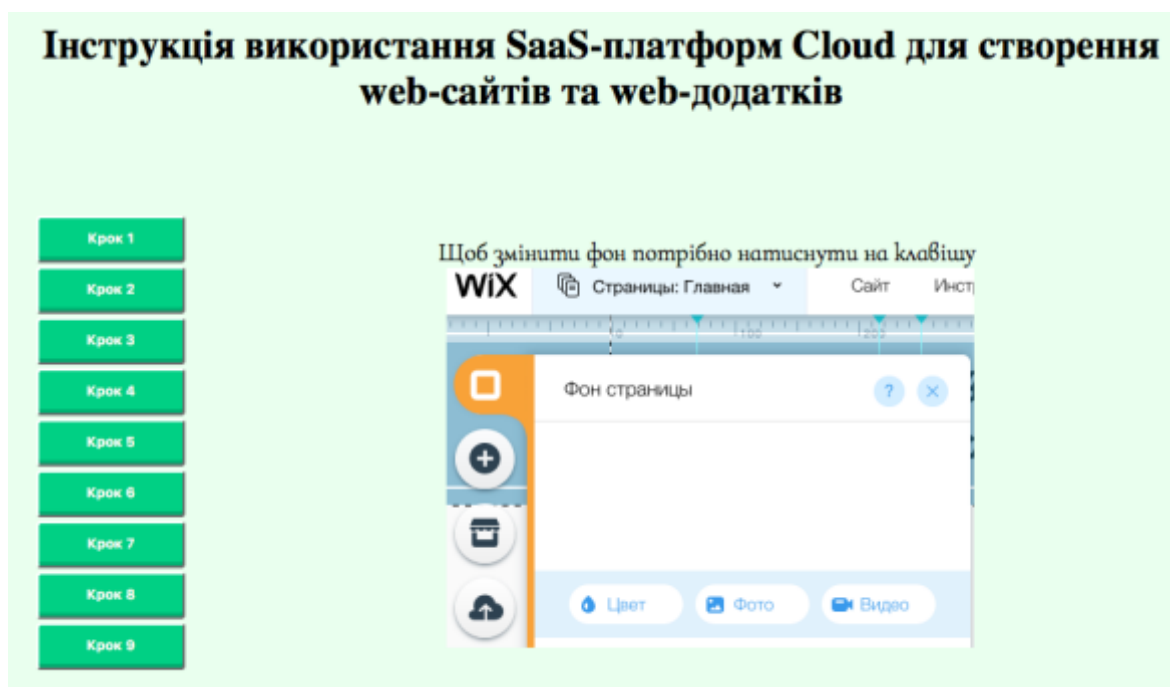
Інструкція використання SaaS-платформ Cloud для створення web-сайтів та web-додатків

Крок 1
Крок 2
Крок 3
Крок 4
Крок 5
Крок 6
Крок 7
Крок 8
Крок 9

Щоб змінити фон потрібно натиснути на клавішу

WiX Страницы: Главная Сайт Инст

0 100 200

Фон страницы

Цвет Фото Видео